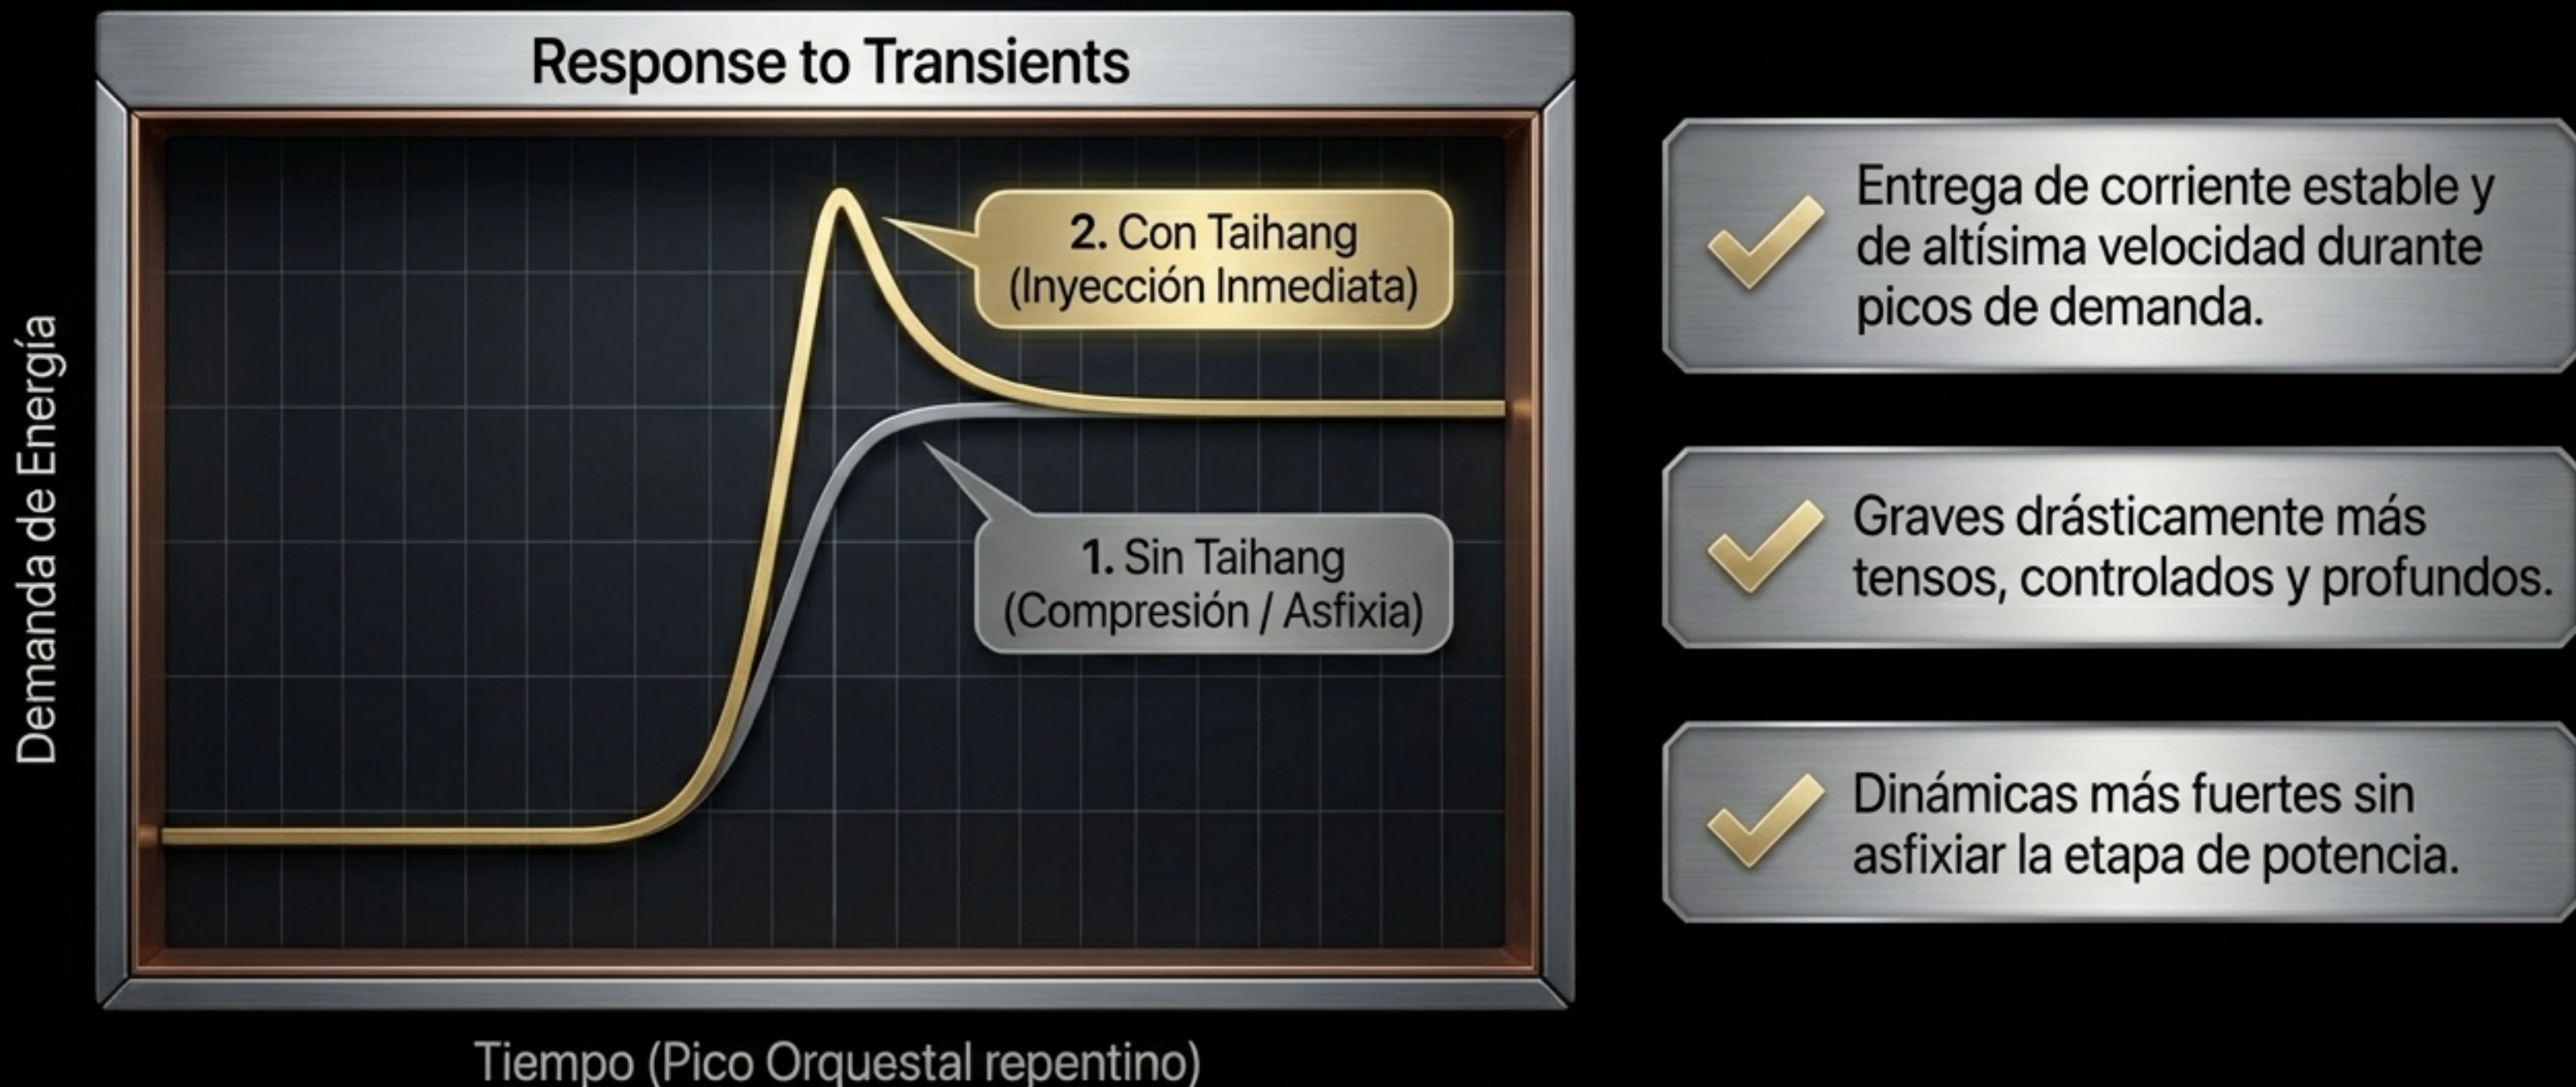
Response to Transients

2. Con Taihang (Inyección Inmediata)

1. Sin Taihang (Compresión / Asfixia)

Demanda de Energía

Tiempo (Pico Orquestal repentino)

Entrega de corriente estable y de altísima velocidad durante picos de demanda.

Graves drásticamente más tensos, controlados y profundos.

Dinámicas más fuertes sin asfixiar la etapa de potencia.